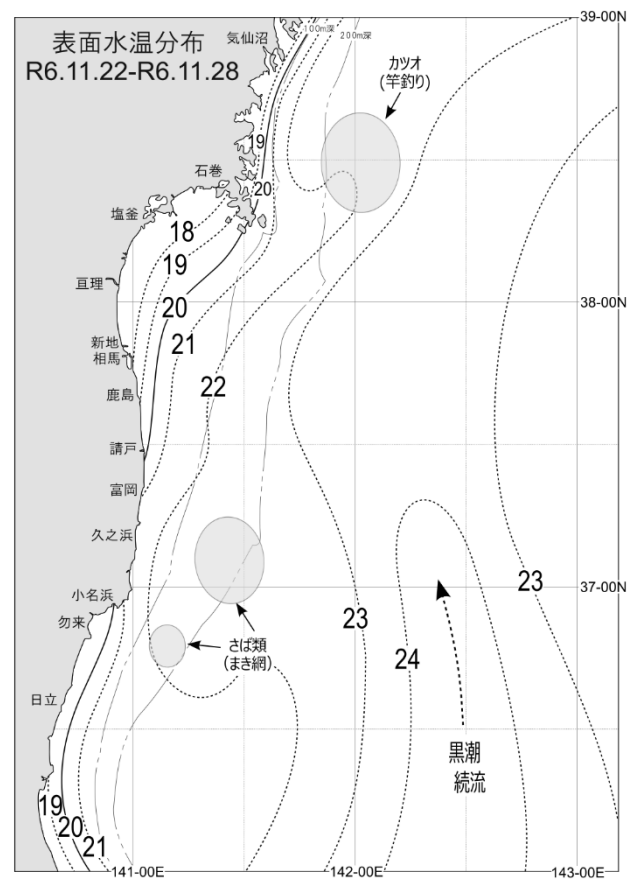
表面水温分布
R6.11.22-R6.11.28

気仙沼
100m深
200m深
39-00N
カツオ
(竿釣り)
19
石巻
20
塩釜
18
19
亘理
20
38-00N
新地
相馬
21
鹿島
22
請戸
富岡
久之浜
37-00N
23
小名浜
23
勿来
さば類
(まき網)
24
日立
黒潮
続流
19
20
21
141-00E
142-00E
143-00E